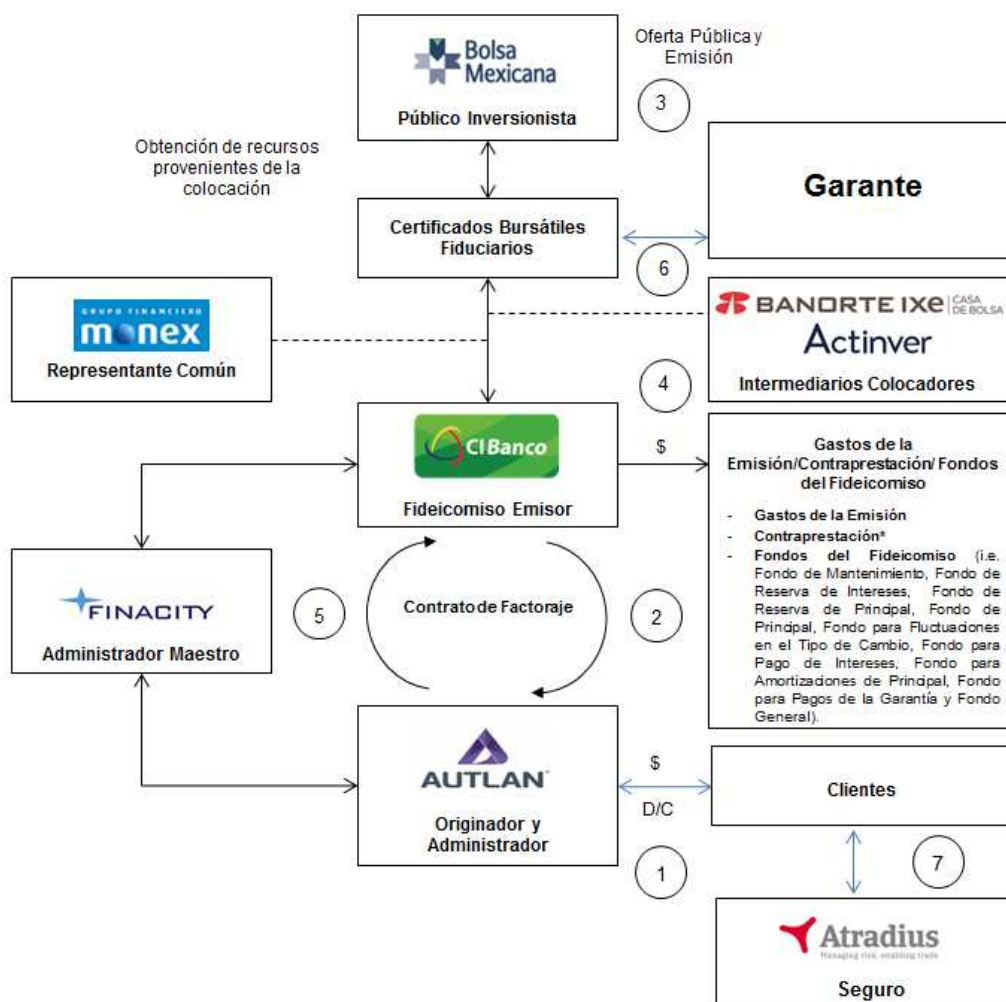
Bolsa Mexicana

Público Inversionista

Oferta Pública y Emisión

3

Obtención de recursos provenientes de la colocación

Certificados Bursátiles Fiduciarios

Garante

6

GRUPO FINANCIERO
monex

Representante Común

BANORTE IXE CASA DE BOLSA
Actinver

Intermediarios Colocadores

4

CIBanco

Fideicomiso Emisor

$

Gastos de la Emisión/Contraprestación/ Fondos del Fideicomiso

- Gastos de la Emisión
- Contraprestación*
- Fondos del Fideicomiso (i.e. Fondo de Mantenimiento, Fondo de Reserva de Intereses, Fondo de Reserva de Principal, Fondo de Principal, Fondo para Fluctuaciones en el Tipo de Cambio, Fondo para Pago de Intereses, Fondo para Amortizaciones de Principal, Fondo para Pagos de la Garantía y Fondo General).

FINACITY

Administrador Maestro

5

Contrato de Factoraje

2

AUTLAN

Originador y Administrador

$

D/C

Clientes

1

7

Atradius
Managing risk, enabling trade

Seguro